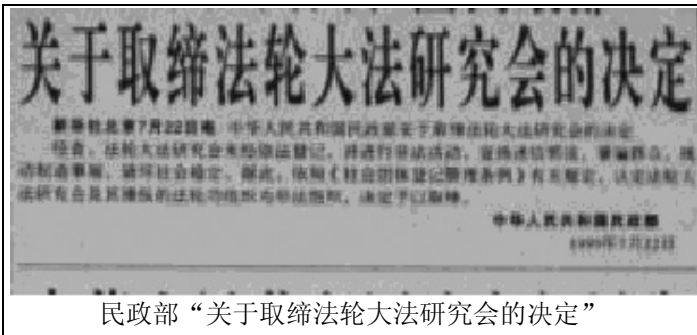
关于取缔法轮大法研究会的决定

新华社北京7月22日电 中华人民共和国民政部关于取缔法轮大法研究会的决定

经查，法轮大法研究会未经依法登记，并进行非法活动，宣扬迷信邪说，蒙骗群众，挑动制造事端，破坏社会稳定。据此，依照《社会团体登记管理条例》有关规定，认定法轮大法研究会及其操纵的法轮功组织为非法组织，决定予以取缔。

中华人民共和国民政部
1999年7月22日

民政部“关于取缔法轮大法研究会的决定”